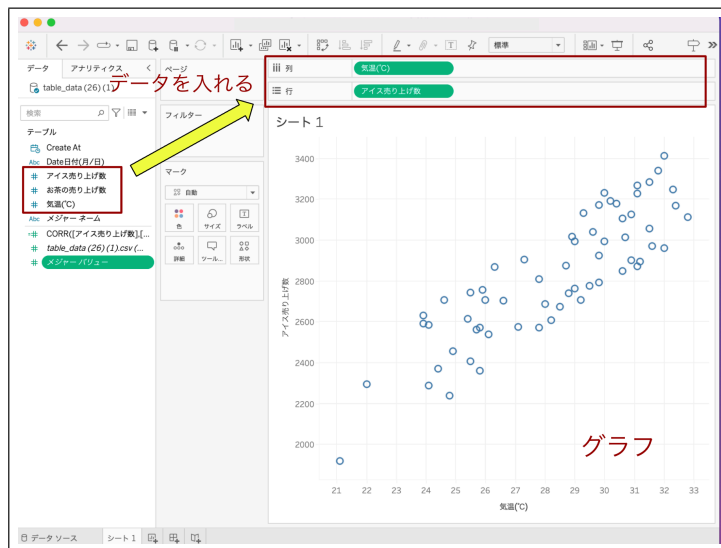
データ　アナリティクス　<
table_data (26) (1)
検索
テーブル
Create At
Date日付(月/日)
アイス売り上げ数
お茶の売り上げ数
気温(℃)
メジャー ネーム
CORR([アイス売り上げ数],[...
table_data (26) (1).csv (...
メジャー バリュー

ページ
フィルター
マーク
自動
色　サイズ　ラベル
詳細　ツール...　形状

標準

データを入れる

列　気温(℃)
行　アイス売り上げ数

シート 1

アイス売り上げ数
3400
3200
3000
2800
2600
2400
2200
2000
21　22　23　24　25　26　27　28　29　30　31　32　33
気温(℃)

グラフ

データ ソース　シート 1